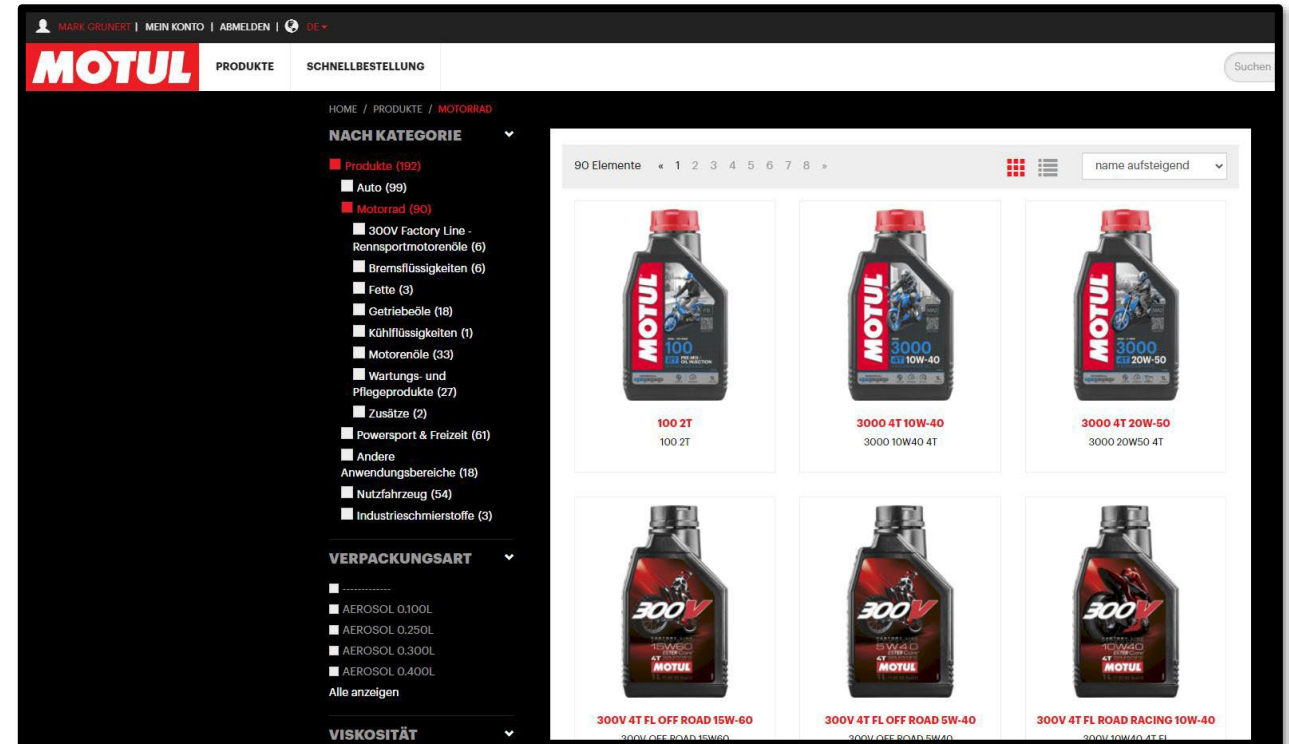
MARK GRUNERT | MEIN KONTO | ABMELDEN | DE

MOTUL PRODUKTE SCHNELLBESTELLUNG Suchen

HOME / PRODUKTE / MOTORRAD

NACH KATEGORIE

Produkte (192)
Auto (99)
Motorrad (90)
300V Factory Line - Rennsportmotorenöle (6)
Bremsflüssigkeiten (6)
Fette (3)
Getriebeöle (18)
Kühlflüssigkeiten (1)
Motorenöle (33)
Wartungs- und Pflegeprodukte (27)
Zusätze (2)
Powersport & Freizeit (61)
Andere Anwendungsbereiche (18)
Nutzfahrzeug (54)
Industrieschmierstoffe (3)

VERPACKUNGSART

------------
AEROSOL 0.100L
AEROSOL 0.250L
AEROSOL 0.300L
AEROSOL 0.400L
Alle anzeigen

VISKOSITÄT

90 Elemente « 1 2 3 4 5 6 7 8 »

name aufsteigend

MOTUL 100 2T

100 2T
100 2T

MOTUL 3000 4T 10W-40

3000 4T 10W-40
3000 10W40 4T

MOTUL 3000 4T 20W-50

3000 4T 20W-50
3000 20W50 4T

300V 15W60 4T MOTUL

300V 4T FL OFF ROAD 15W-60
300V OFF ROAD 15W60

300V 5W40 4T MOTUL

300V 4T FL OFF ROAD 5W-40
300V OFF ROAD 5W40

300V 10W40 4T MOTUL

300V 4T FL ROAD RACING 10W-40
300V 10W40 4T FL